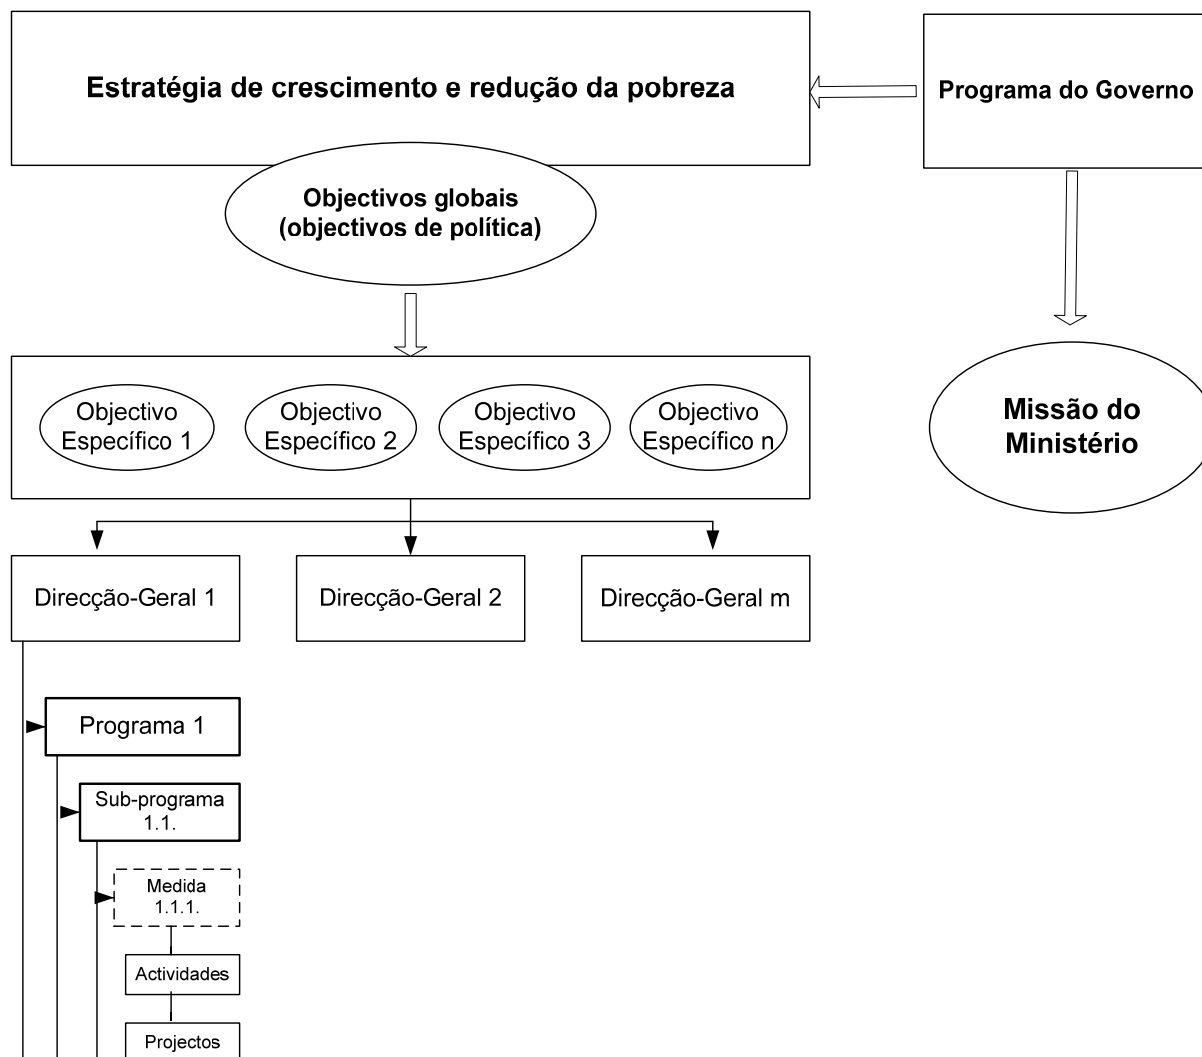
Estratégia de crescimento e redução da pobreza

Programa do Governo

Objectivos globais
(objectivos de política)

Missão do Ministério

Objectivo Específico 1

Objectivo Específico 2

Objectivo Específico 3

Objectivo Específico n

Direcção-Geral 1

Direcção-Geral 2

Direcção-Geral m

Programa 1

Sub-programa 1.1.

Medida 1.1.1.

Actividades

Projectos